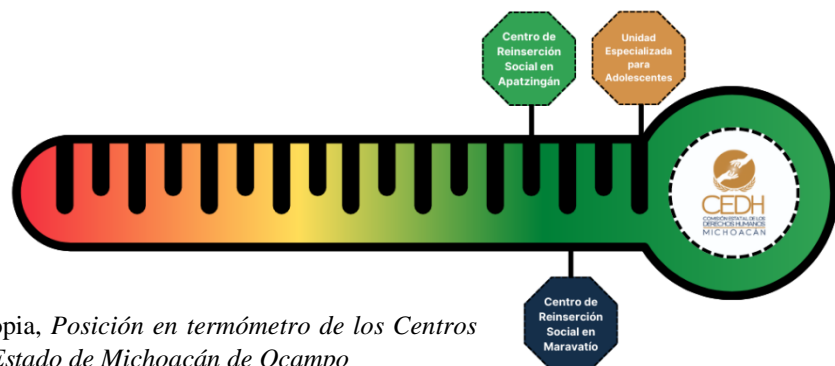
Centro de Reinserción Social en Apatzingán

Unidad Especializada para Adolescentes

CEDH
COMISIÓN ESTATAL DE LOS DERECHOS HUMANOS
MICHOACÁN

Centro de Reinserción Social en Maravatío

opia, *Posición en termómetro de los Centros* *Estado de Michoacán de Ocampo*